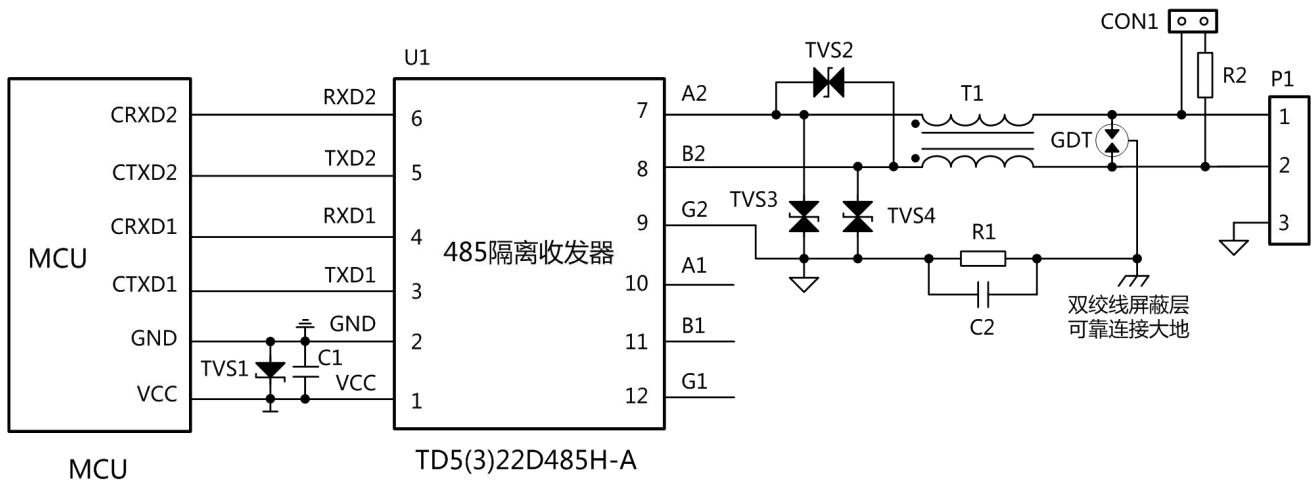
CON1
TVS2
U1
R2
P1
RXD2
A2
T1
1
CRXD2
6
7
GDT
TXD2
B2
2
CTXD2
5
8
TVS3
TVS4
G2
3
RXD1
9
CRXD1
4
R1
MCU
485隔离收发器
TXD1
A1
CTXD1
3
10
C2
双绞线屏蔽层
GND
B1
可靠连接大地
GND
2
11
C1
TVS1
VCC
G1
VCC
1
12
MCU
TD5(3)22D485H-A